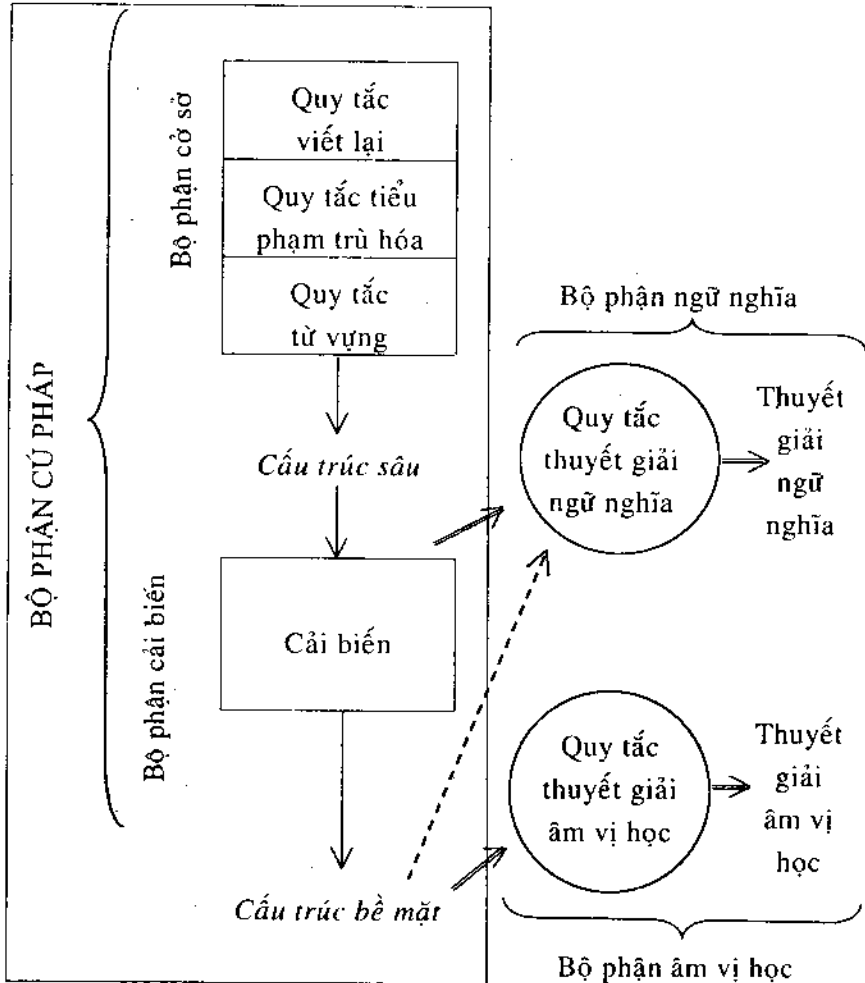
BỘ PHẬN CÚ PHÁP

Bộ phận cơ sở

Quy tắc viết lại

Quy tắc tiểu phạm trù hóa

Quy tắc từ vựng

Cấu trúc sâu

Bộ phận cải biến

Cải biến

Cấu trúc bề mặt

Bộ phận ngữ nghĩa

Quy tắc thuyết giải ngữ nghĩa

Thuyết giải ngữ nghĩa

Quy tắc thuyết giải âm vị học

Thuyết giải âm vị học

Bộ phận âm vị học